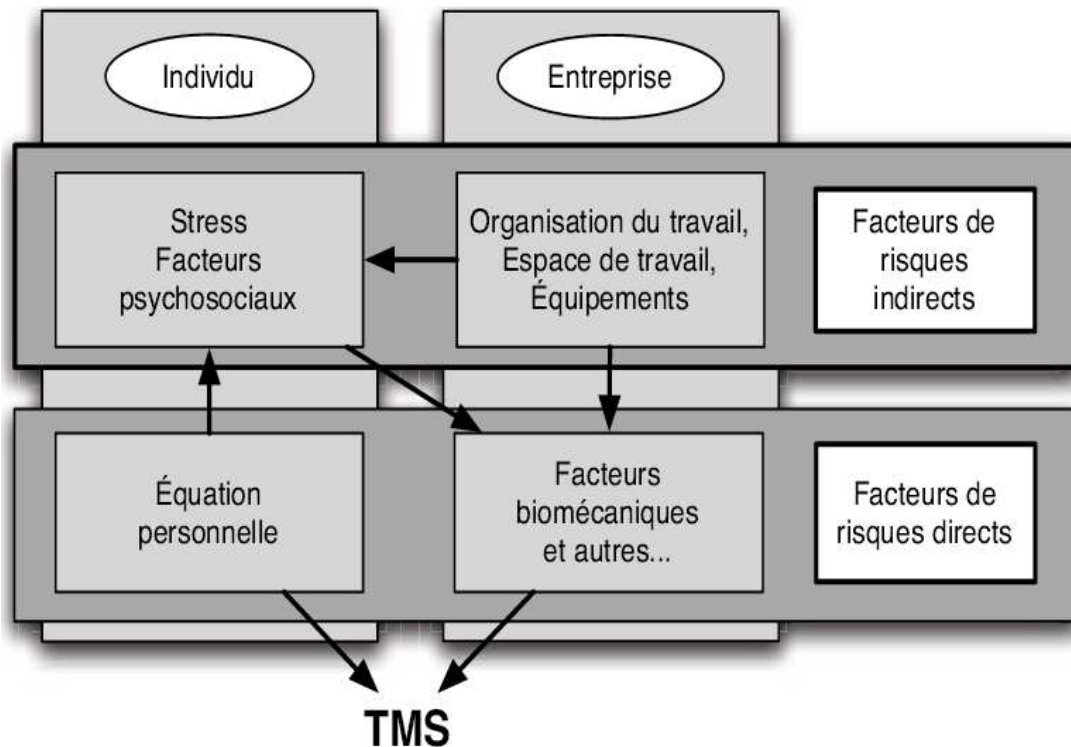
Individu

Entreprise

Stress
Facteurs
psychosociaux

Organisation du travail,
Espace de travail,
Équipements

Facteurs de
risques
indirects

Équation
personnelle

Facteurs
biomécaniques
et autres...

Facteurs de
risques directs

TMS